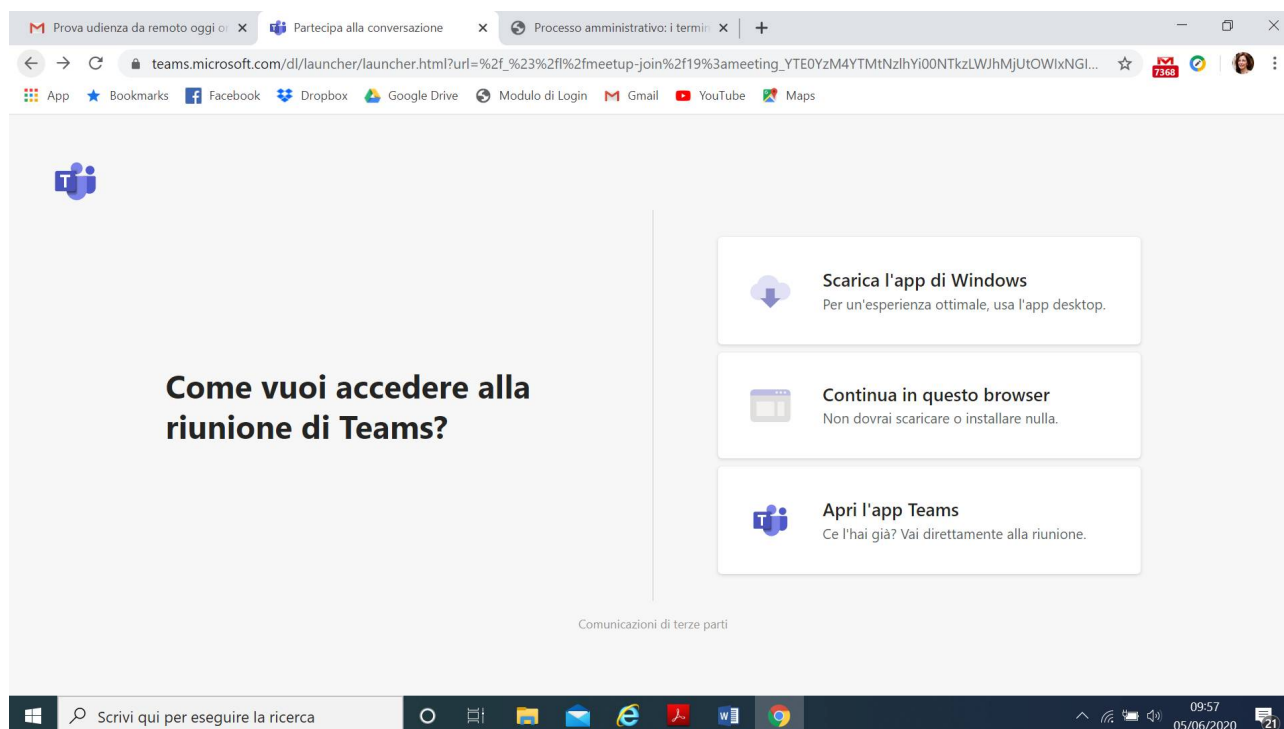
Prova udienza da remoto oggi o ×
Partecipa alla conversazione ×
Processo amministrativo: i termi ×
+

teams.microsoft.com/dl/launcher/launcher.html?url=%2f_%23%2fl%2fmeetup-join%2f19%3ameeting_YTE0YzM4YTMtNzlhYi00NTkzLWJhMjUtOWIxNGI...

7368

App Bookmarks Facebook Dropbox Google Drive Modulo di Login Gmail YouTube Maps

Come vuoi accedere alla riunione di Teams?

Scarica l'app di Windows
Per un'esperienza ottimale, usa l'app desktop.

Continua in questo browser
Non dovrai scaricare o installare nulla.

Apri l'app Teams
Ce l'hai già? Vai direttamente alla riunione.

Comunicazioni di terze parti

Scrivi qui per eseguire la ricerca

09:57
05/06/2020
21